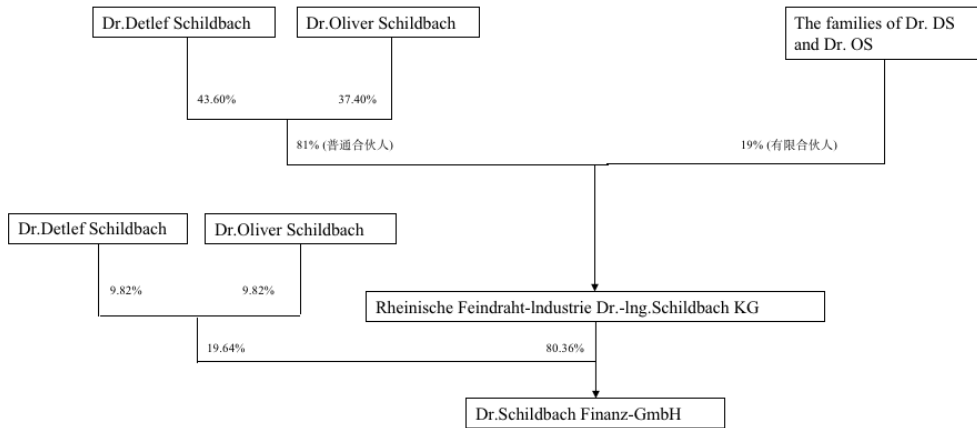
Dr.Detlef Schildbach

Dr.Oliver Schildbach

The families of Dr. DS and Dr. OS

43.60%

37.40%

81% (普通合伙人)

19% (有限合伙人)

Dr.Detlef Schildbach

Dr.Oliver Schildbach

9.82%

9.82%

Rheinische Feindraht-lndustrie Dr.-lng.Schildbach KG

19.64%

80.36%

Dr.Schildbach Finanz-GmbH